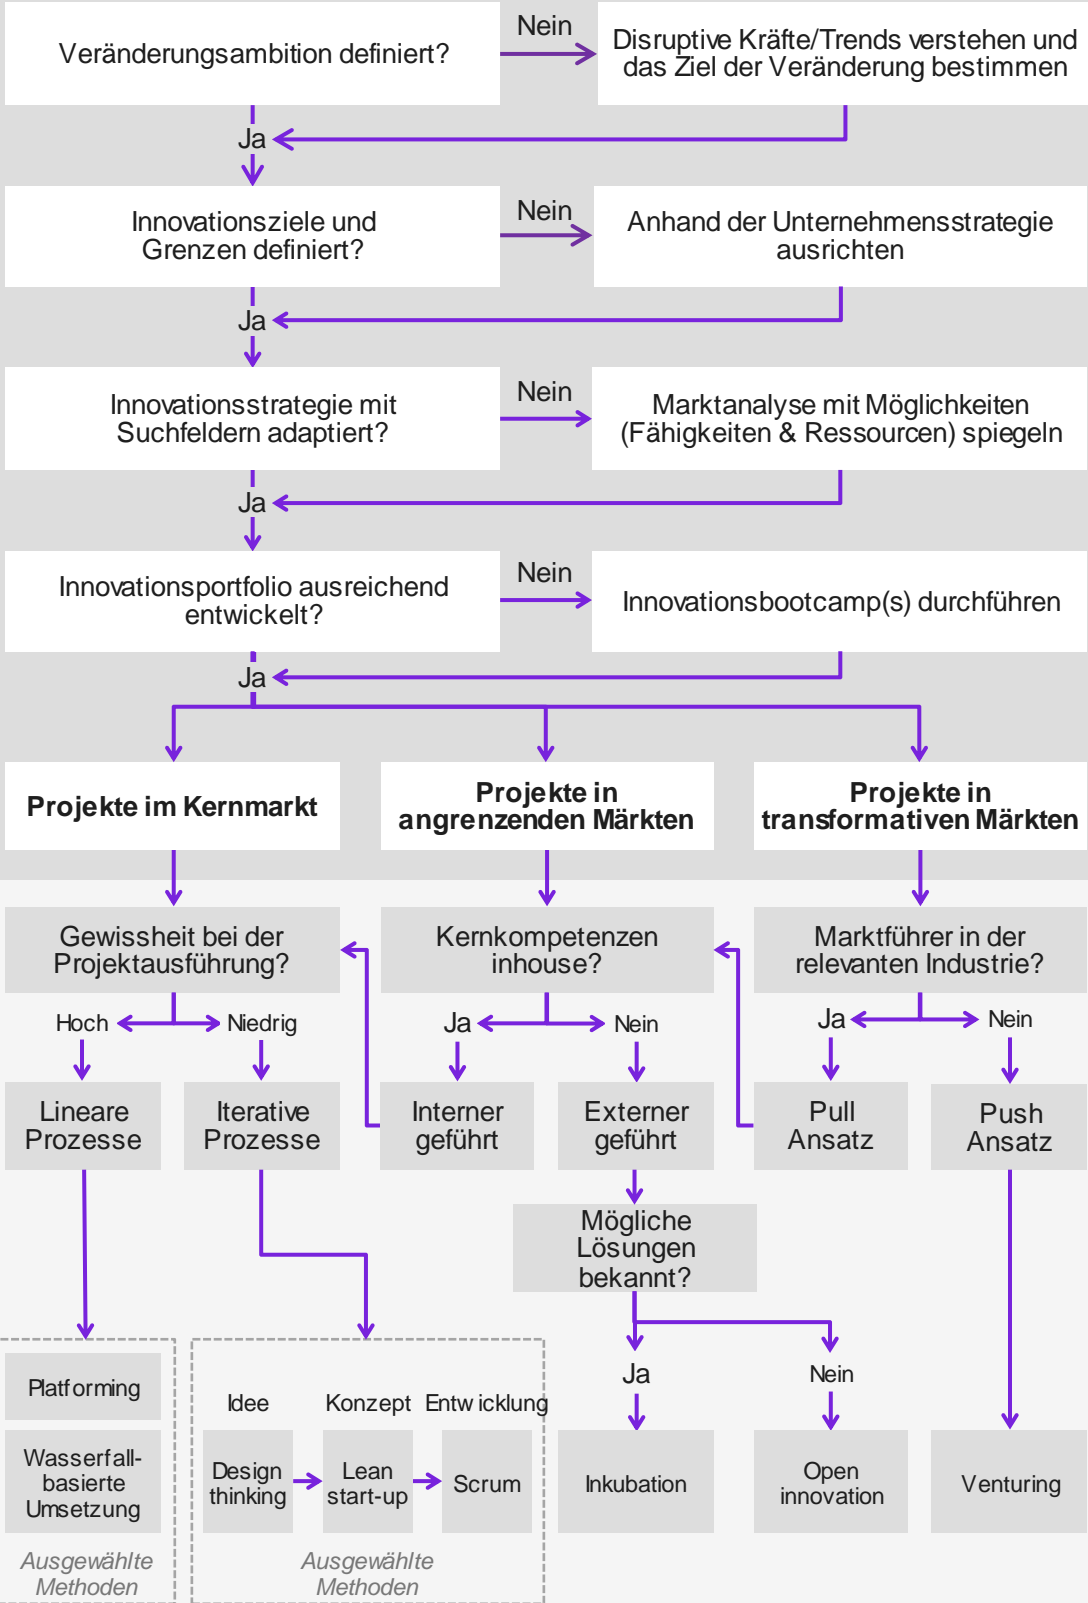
Veränderungsambition definiert?

Nein

Disruptive Kräfte/Trends verstehen und das Ziel der Veränderung bestimmen

Ja

Innovationsziele und Grenzen definiert?

Nein

Anhand der Unternehmensstrategie ausrichten

Ja

Innovationsstrategie mit Suchfeldern adaptiert?

Nein

Marktanalyse mit Möglichkeiten (Fähigkeiten & Ressourcen) spiegeln

Ja

Innovationsportfolio ausreichend entwickelt?

Nein

Innovationsbootcamp(s) durchführen

Ja

**Projekte im Kernmarkt**

**Projekte in angrenzenden Märkten**

**Projekte in transformativen Märkten**

Gewissheit bei der Projektausführung?

Hoch

Niedrig

Lineare Prozesse

Iterative Prozesse

Kernkompetenzen inhouse?

Ja

Nein

Interner geführt

Externer geführt

Marktführer in der relevanten Industrie?

Ja

Nein

Pull Ansatz

Push Ansatz

Mögliche Lösungen bekannt?

Ja

Nein

Platforming

Wasserfall-basierte Umsetzung

Ausgewählte Methoden

Idee

Konzept

Entw icklung

Design thinking

Lean start-up

Scrum

Ausgewählte Methoden

Inkubation

Open innovation

Venturing